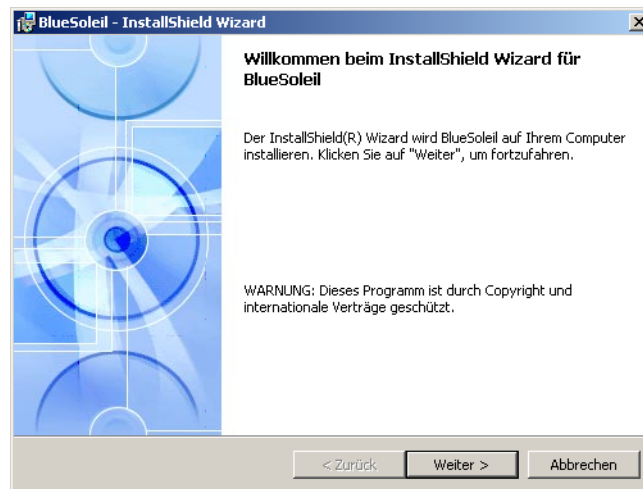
BlueSoleil - InstallShield Wizard

Willkommen beim InstallShield Wizard für BlueSoleil

Der InstallShield(R) Wizard wird BlueSoleil auf Ihrem Computer installieren. Klicken Sie auf "Weiter", um fortzufahren.

WARNUNG: Dieses Programm ist durch Copyright und internationale Verträge geschützt.

< Zurück
Weiter >
Abbrechen